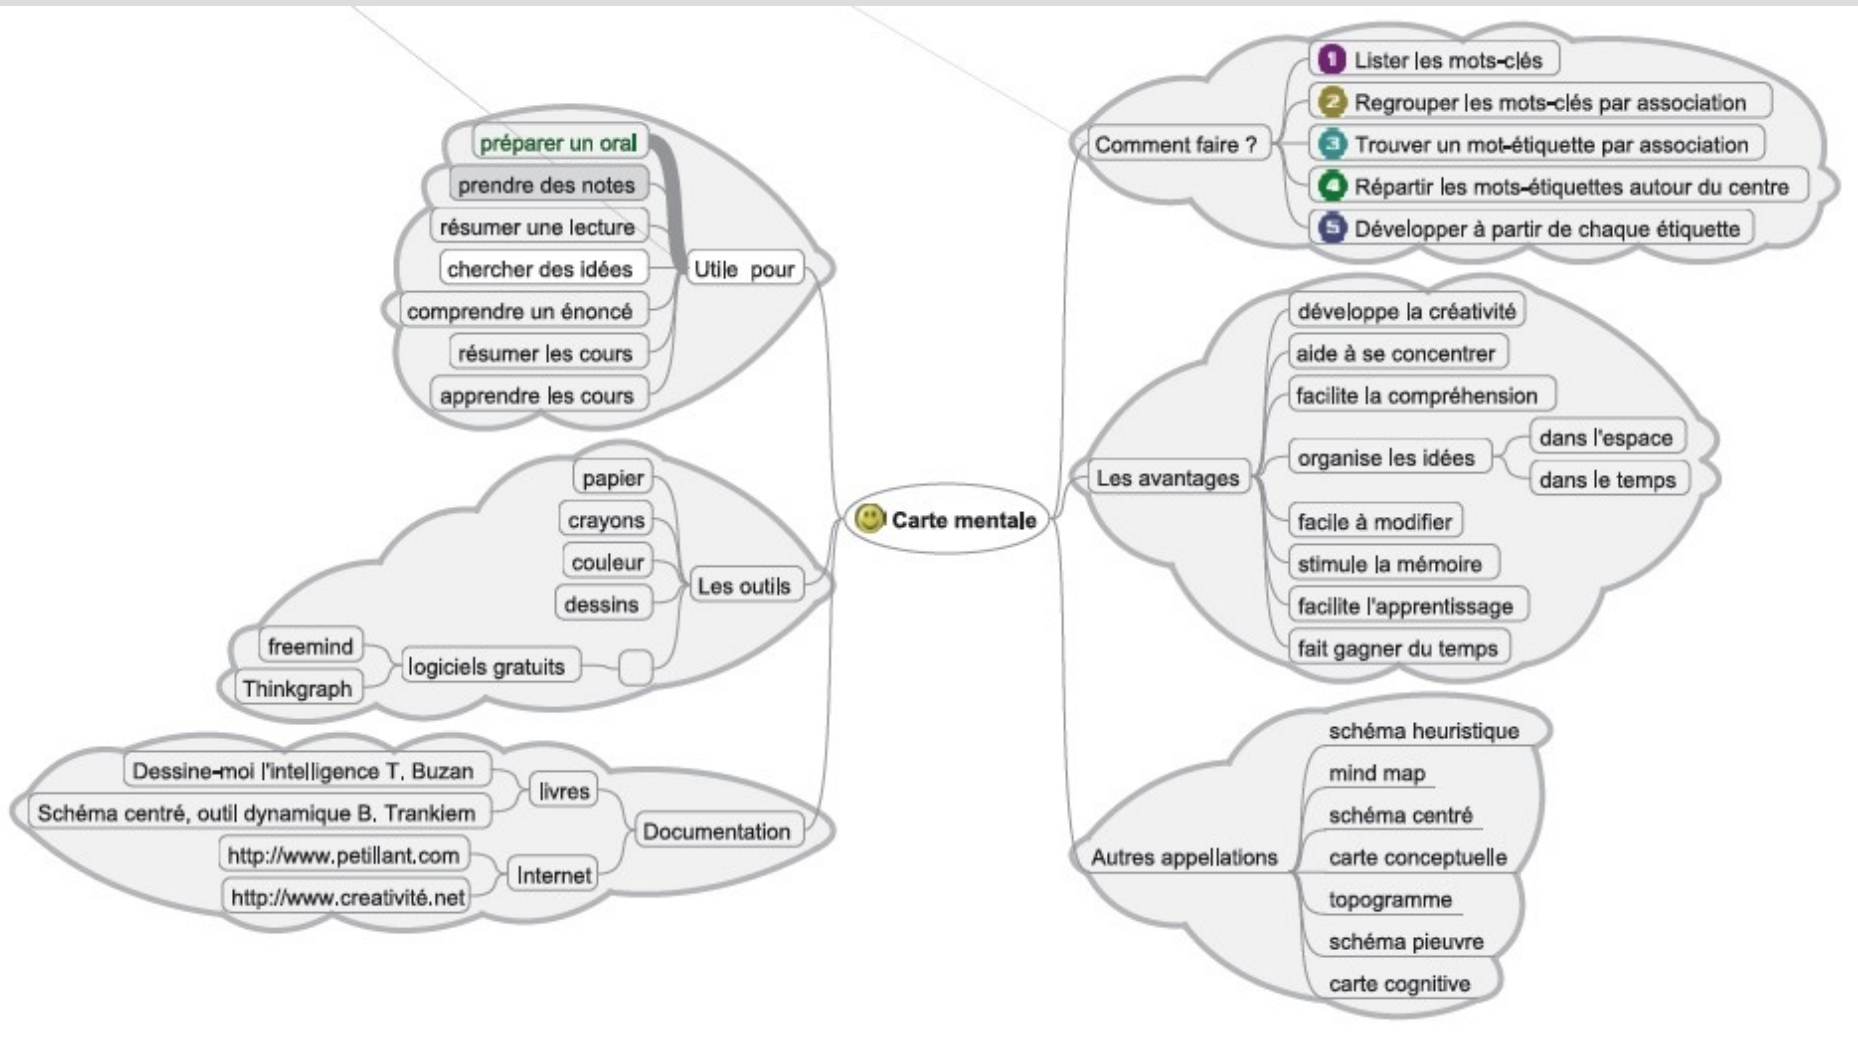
Carte mentale

Utile pour
préparer un oral
prendre des notes
résumer une lecture
chercher des idées
comprendre un énoncé
résumer les cours
apprendre les cours

Les outils
papier
crayons
couleur
dessins
logiciels gratuits
freemind
Thinkgraph

Documentation
livres
Dessine-moi l'intelligence T. Buzan
Schéma centré, outil dynamique B. Trankiem
Internet
http://www.petillant.com
http://www.creativité.net

Comment faire ?
1 Lister les mots-clés
2 Regrouper les mots-clés par association
3 Trouver un mot-étiquette par association
4 Répartir les mots-étiquettes autour du centre
5 Développer à partir de chaque étiquette

Les avantages
développe la créativité
aide à se concentrer
facilite la compréhension
organise les idées
dans l'espace
dans le temps
facile à modifier
stimule la mémoire
facilite l'apprentissage
fait gagner du temps

Autres appellations
schéma heuristique
mind map
schéma centré
carte conceptuelle
topogramme
schéma pieuvre
carte cognitive